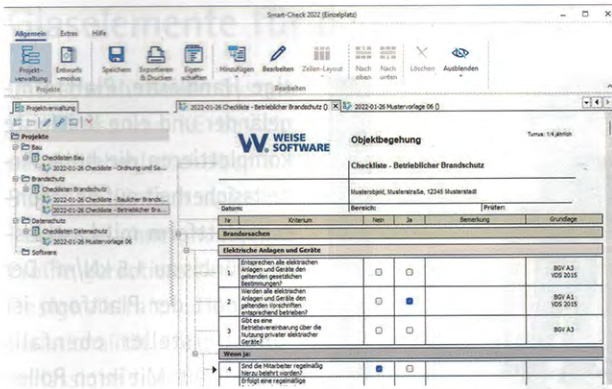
Smart-Check 2022 (Einzelplatz)

Allgemein Extras Hilfe

Projekt-verwaltung Entwurfs-modus Speichern Exportieren & Drucken Eigen-schaften Hinzufügen Bearbeiten Zeilen-Layout Nach oben Nach unten Löschen Ausblenden

Projekte Bearbeiten

Projektverwaltung

Projekte
Bau
Checklisten Bau
2022-01-26 Checkliste - Ordnung und Sa...
Brandschutz
Checklisten Brandschutz
2022-01-26 Checkliste - Baulicher Brands...
2022-01-26 Checkliste - Betrieblicher Bran...
Datenschutz
Checklisten Datenschutz
2022-01-26 Mustervorlage 06
Software

2022-01-26 Checkliste - Betrieblicher Brandschutz () 2022-01-26 Mustervorlage 06 ()

WEISE SOFTWARE

Objektbegehung

Turnus: 1/4 jährlich

Checkliste - Betrieblicher Brandschutz

Musterobjekt, Musterstraße, 12345 Musterstadt

Datum: Bereich: Prüfer:

| Nr | Kriterium | Nein | Ja | Bemerkung | Grundlage |
|---|---|---|---|---|---|
| Brandursachen | | | | | |
| Elektrische Anlagen und Geräte | | | | | |
| 1 | Entsprechen alle elektrischen Anlagen und Geräte den geltenden gesetzlichen Bestimmungen? | | | | BGV A3 VDS 2015 |
| 2 | Werden alle elektrischen Anlagen und Geräte den geltenden Vorschriften entsprechend betrieben? | | | | BGV A1 VDS 2015 |
| 3 | Gibt es eine Betriebsvereinbarung über die Nutzung privater elektrischer Geräte? | | | | BGV A3 |
| Wenn ja: | | | | | |
| 4 | Sind die Mitarbeiter regelmäßig hierzu belehrt worden? | | | | |
| | Erfolgt eine regelmäßige | | | | |